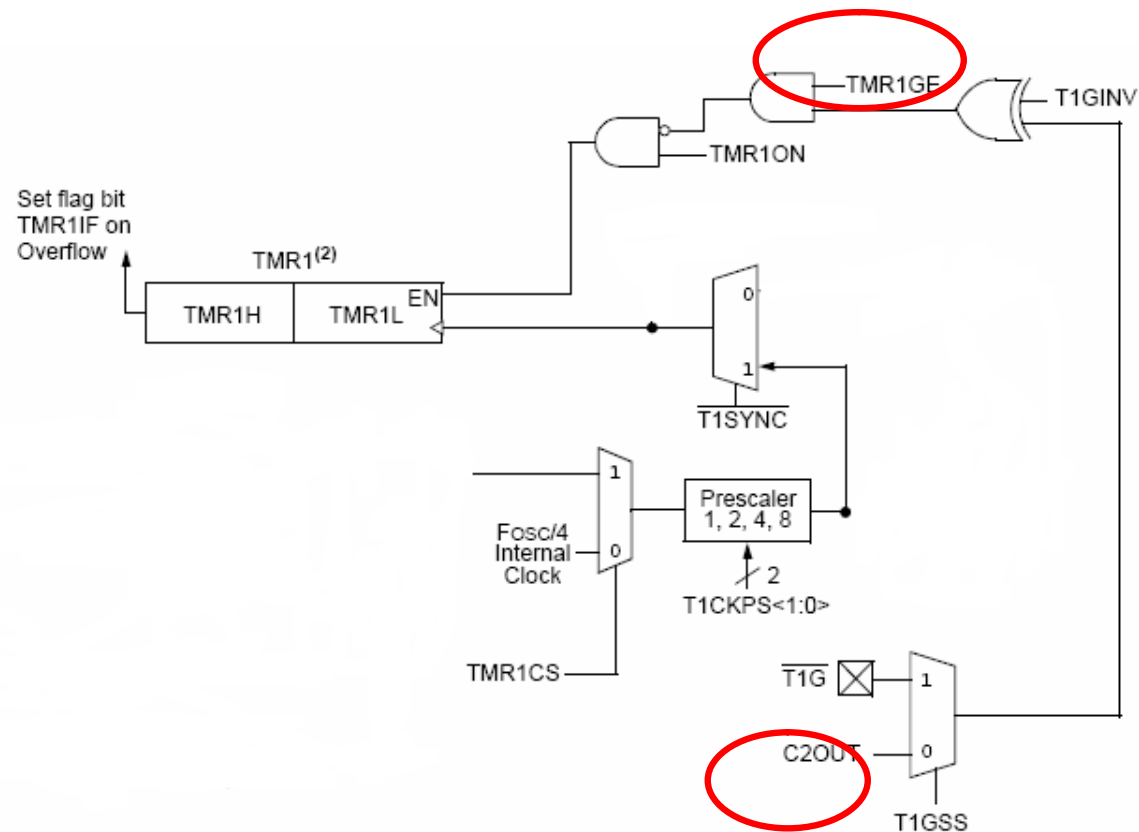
TMR1GE

T1GINV

TMR1ON

Set flag bit TMR1IF on Overflow

TMR1$^{(2)}$

TMR1H

TMR1L

EN

0

1

$\overline{T1SYNC}$

1

0

Fosc/4 Internal Clock

Prescaler 1, 2, 4, 8

2

T1CKPS<1:0>

TMR1CS

$\overline{T1G}$

1

C2OUT

0

T1GSS